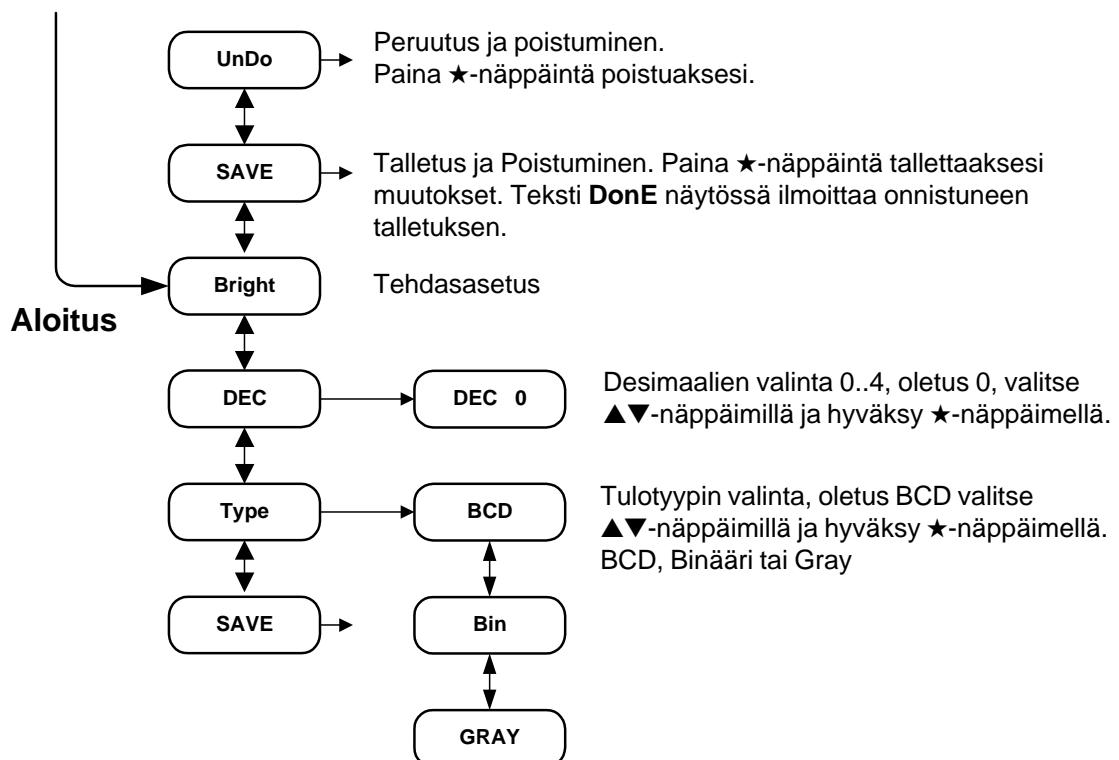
UnDo

Peruutus ja poistuminen.
Paina ★-näppäintä poistuaksesi.

SAVE

Talletus ja Poistuminen. Paina ★-näppäintä tallettaaksesi muutokset. Teksti **DonE** näytössä ilmoittaa onnistuneen talletuksen.

Bright

Tehdasasetus

**Aloitus**

DEC

DEC 0

Desimaalien valinta 0..4, oletus 0, valitse ▲▼-näppäimillä ja hyväksy ★-näppäimellä.

Type

BCD

Tulotyypin valinta, oletus BCD valitse ▲▼-näppäimillä ja hyväksy ★-näppäimellä. BCD, Binääri tai Gray

SAVE

Bin

GRAY